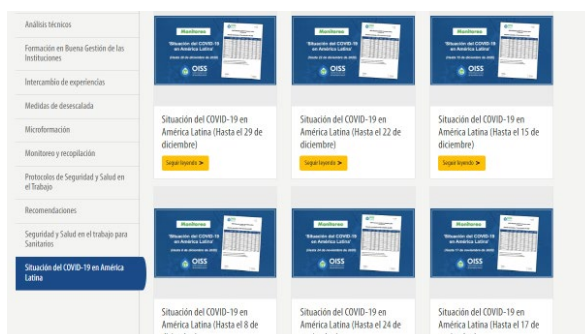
Análisis técnicos

Formación en Buena Gestión de las Instituciones

Intercambio de experiencias

Medidas de desescalada

Microformación

Monitoreo y recopilación

Protocolos de Seguridad y Salud en el Trabajo

Recomendaciones

Seguridad y Salud en el trabajo para Sanitarios

Situación del COVID-19 en América Latina

Monitoreo
"Situación del COVID-19 en América Latina"
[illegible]
OISS

Situación del COVID-19 en América Latina (Hasta el 29 de diciembre)

Seguir leyendo >

Monitoreo
"Situación del COVID-19 en América Latina"
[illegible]
OISS

Situación del COVID-19 en América Latina (Hasta el 22 de diciembre)

Seguir leyendo >

Monitoreo
"Situación del COVID-19 en América Latina"
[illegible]
OISS

Situación del COVID-19 en América Latina (Hasta el 15 de diciembre)

Seguir leyendo >

Monitoreo
"Situación del COVID-19 en América Latina"
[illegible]
OISS

Situación del COVID-19 en América Latina (Hasta el 8 de

Monitoreo
"Situación del COVID-19 en América Latina"
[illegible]
OISS

Situación del COVID-19 en América Latina (Hasta el 24 de

Monitoreo
"Situación del COVID-19 en América Latina"
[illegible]
OISS

Situación del COVID-19 en América Latina (Hasta el 17 de